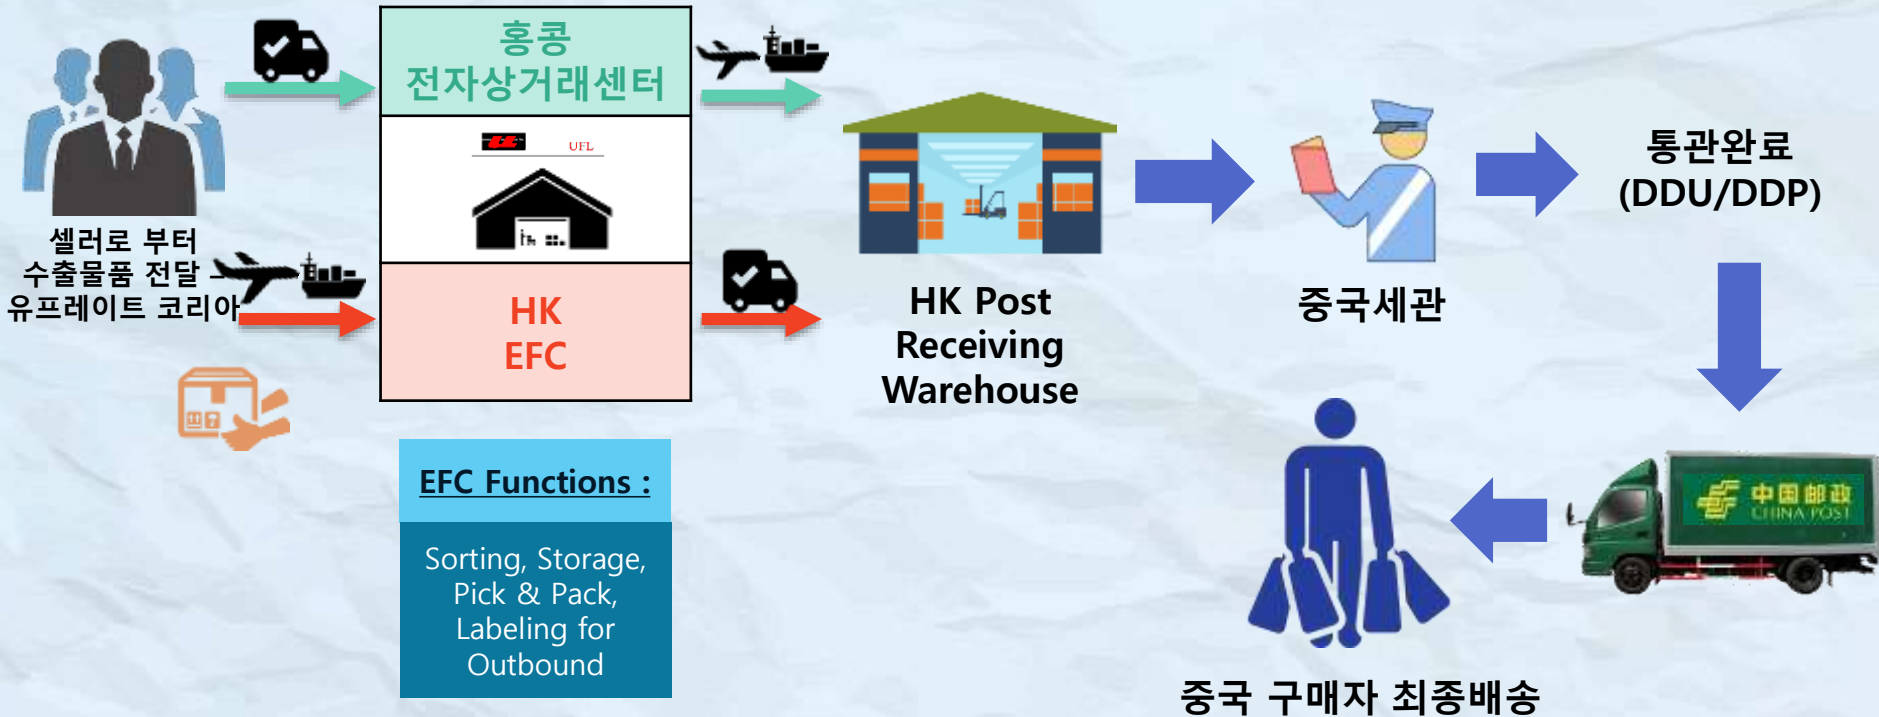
홍콩
전자상거래센터

UFL

HK
EFC

셀러로 부터
수출물품 전달
유프레이트 코리아

EFC Functions :

Sorting, Storage, Pick & Pack, Labeling for Outbound

HK Post
Receiving
Warehouse

중국세관

통관완료
(DDU/DDP)

中国邮政
CHINA POST

중국 구매자 최종배송